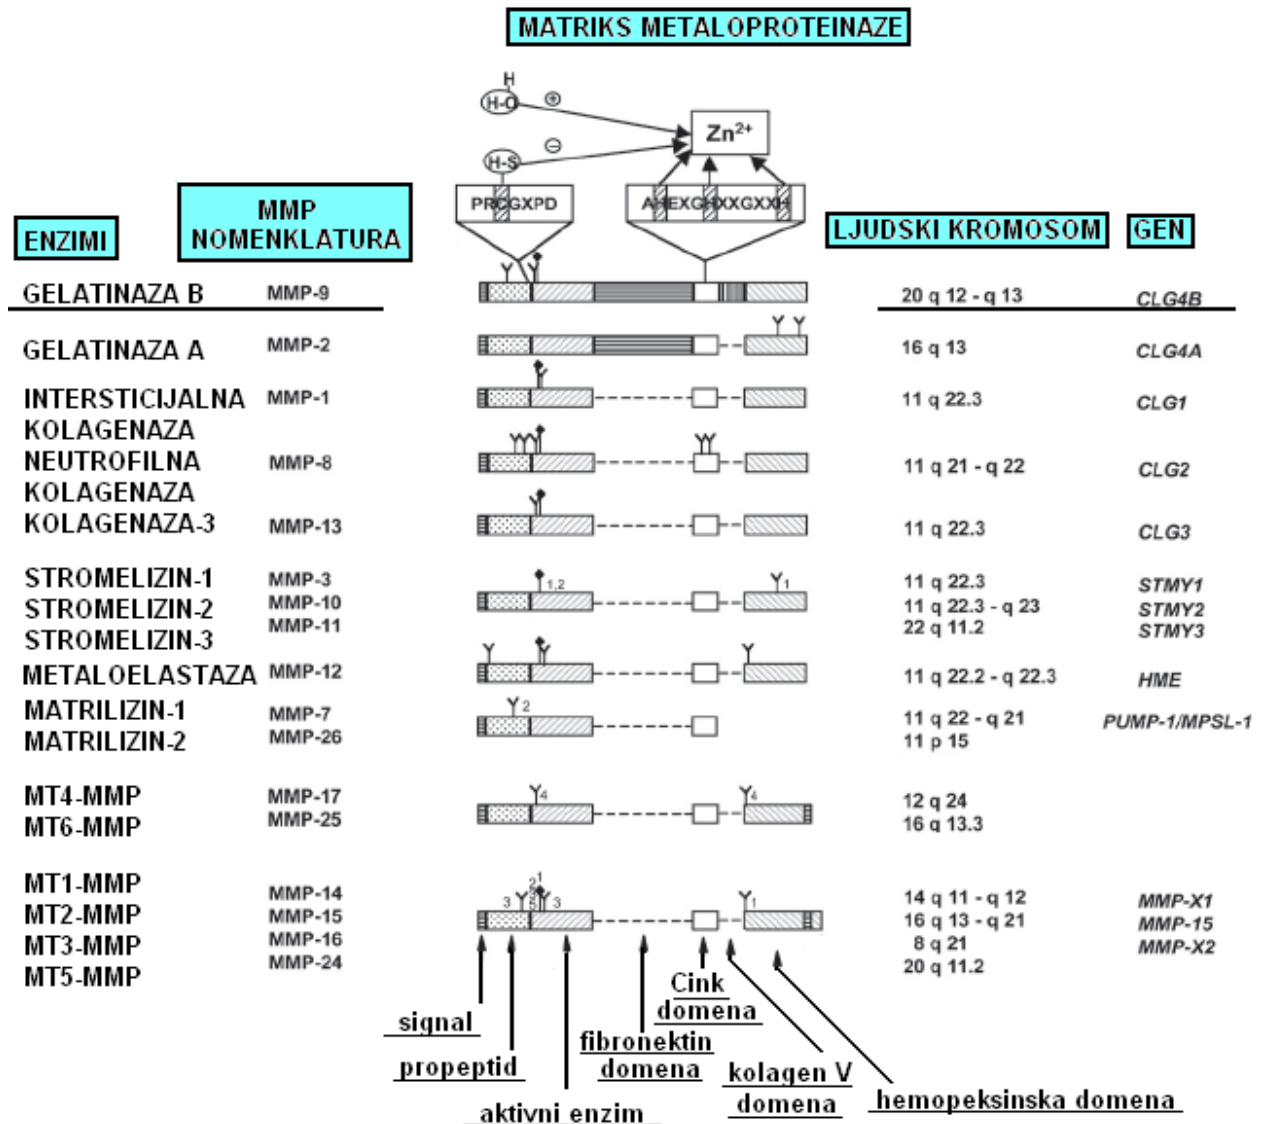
MATRIKS METALOPROTEINAZE

H
H-O
⊕
H-S
⊖
$Zn^{2+}$
PRCGXPD
HEXGHXXGXXH

ENZIMI

MMP NOMENKLATURA

LJUDSKI KROMOSOM

GEN

| ENZIMI | MMP NOMENKLATURA | LJUDSKI KROMOSOM | GEN |
|---|---|---|---|
| GELATINAZA B | MMP-9 | 20 q 12 - q 13 | CLG4B |
| GELATINAZA A | MMP-2 | 16 q 13 | CLG4A |
| INTERSTICIJALNA KOLAGENAZA | MMP-1 | 11 q 22.3 | CLG1 |
| NEUTROFILNA KOLAGENAZA | MMP-8 | 11 q 21 - q 22 | CLG2 |
| KOLAGENAZA-3 | MMP-13 | 11 q 22.3 | CLG3 |
| STROMELIZIN-1 | MMP-3 | 11 q 22.3 | STMY1 |
| STROMELIZIN-2 | MMP-10 | 11 q 22.3 - q 23 | STMY2 |
| STROMELIZIN-3 | MMP-11 | 22 q 11.2 | STMY3 |
| METALOELASTAZA | MMP-12 | 11 q 22.2 - q 22.3 | HME |
| MATRILIZIN-1 | MMP-7 | 11 q 22 - q 21 | PUMP-1/MPSL-1 |
| MATRILIZIN-2 | MMP-26 | 11 p 15 | |
| MT4-MMP | MMP-17 | 12 q 24 | |
| MT6-MMP | MMP-25 | 16 q 13.3 | |
| MT1-MMP | MMP-14 | 14 q 11 - q 12 | MMP-X1 |
| MT2-MMP | MMP-15 | 16 q 13 - q 21 | MMP-15 |
| MT3-MMP | MMP-16 | 8 q 21 | MMP-X2 |
| MT5-MMP | MMP-24 | 20 q 11.2 | |

1,2
1
2
4
4
3
2
1
5
3
1

signal
propeptid
aktivni enzim
fibronektin domena
Cink domena
kolagen V domena
hemopeksinska domena